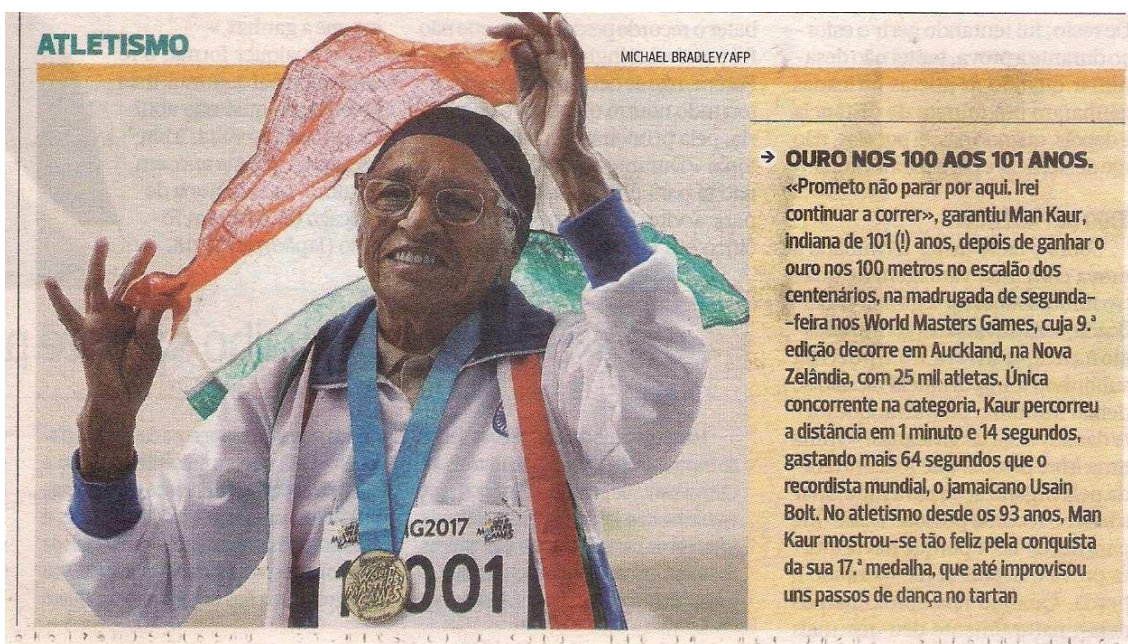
ATLETISMO

MICHAEL BRADLEY/AFP

→ OURO NOS 100 AOS 101 ANOS.
«Prometo não parar por aqui. Irei continuar a correr», garantiu Man Kaur, indiana de 101 (!) anos, depois de ganhar o ouro nos 100 metros no escalão dos centenários, na madrugada de segunda--feira nos World Masters Games, cuja 9.ª edição decorre em Auckland, na Nova Zelândia, com 25 mil atletas. Única concorrente na categoria, Kaur percorreu a distância em 1 minuto e 14 segundos, gastando mais 64 segundos que o recordista mundial, o jamaicano Usain Bolt. No atletismo desde os 93 anos, Man Kaur mostrou-se tão feliz pela conquista da sua 17.ª medalha, que até improvisou uns passos de dança no tartan

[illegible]G2017

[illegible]001